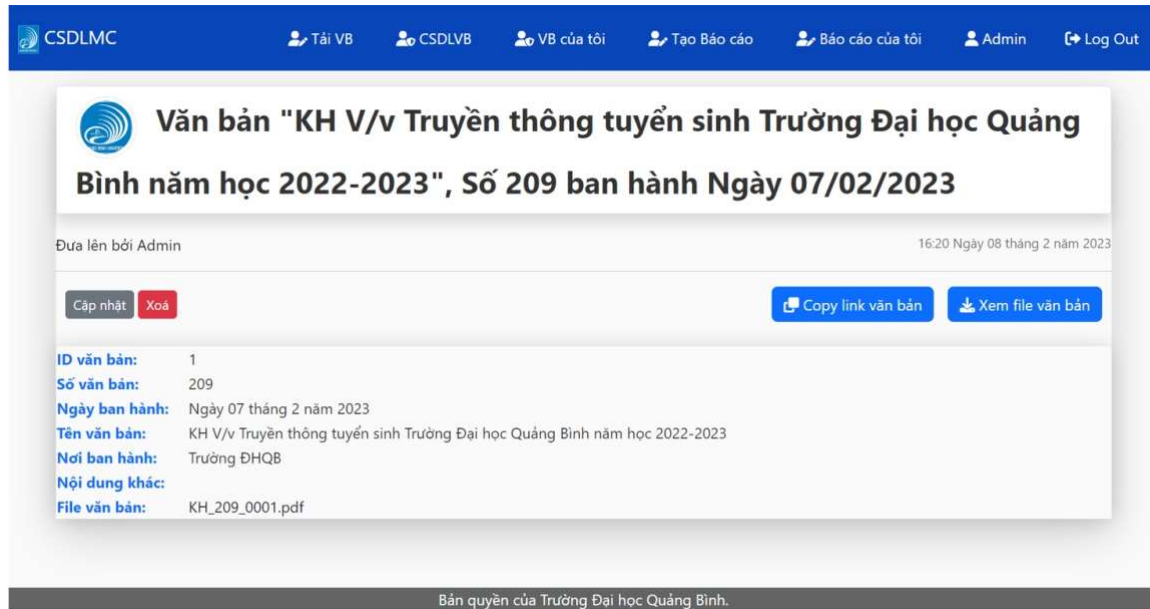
CSDLMC

Tải VB  CSDLVB  VB của tôi  Tạo Báo cáo  Báo cáo của tôi  Admin  Log Out

Văn bản "KH V/v Truyền thông tuyển sinh Trường Đại học Quảng Bình năm học 2022-2023", Số 209 ban hành Ngày 07/02/2023

Đưa lên bởi Admin

16:20 Ngày 08 tháng 2 năm 2023

Cập nhật  Xoá

Copy link văn bản  Xem file văn bản

| | |
|---|---|
| ID văn bản: | 1 |
| Số văn bản: | 209 |
| Ngày ban hành: | Ngày 07 tháng 2 năm 2023 |
| Tên văn bản: | KH V/v Truyền thông tuyển sinh Trường Đại học Quảng Bình năm học 2022-2023 |
| Nơi ban hành: | Trường ĐHQB |
| Nội dung khác: | |
| File văn bản: | KH_209_0001.pdf |

Bản quyền của Trường Đại học Quảng Bình.